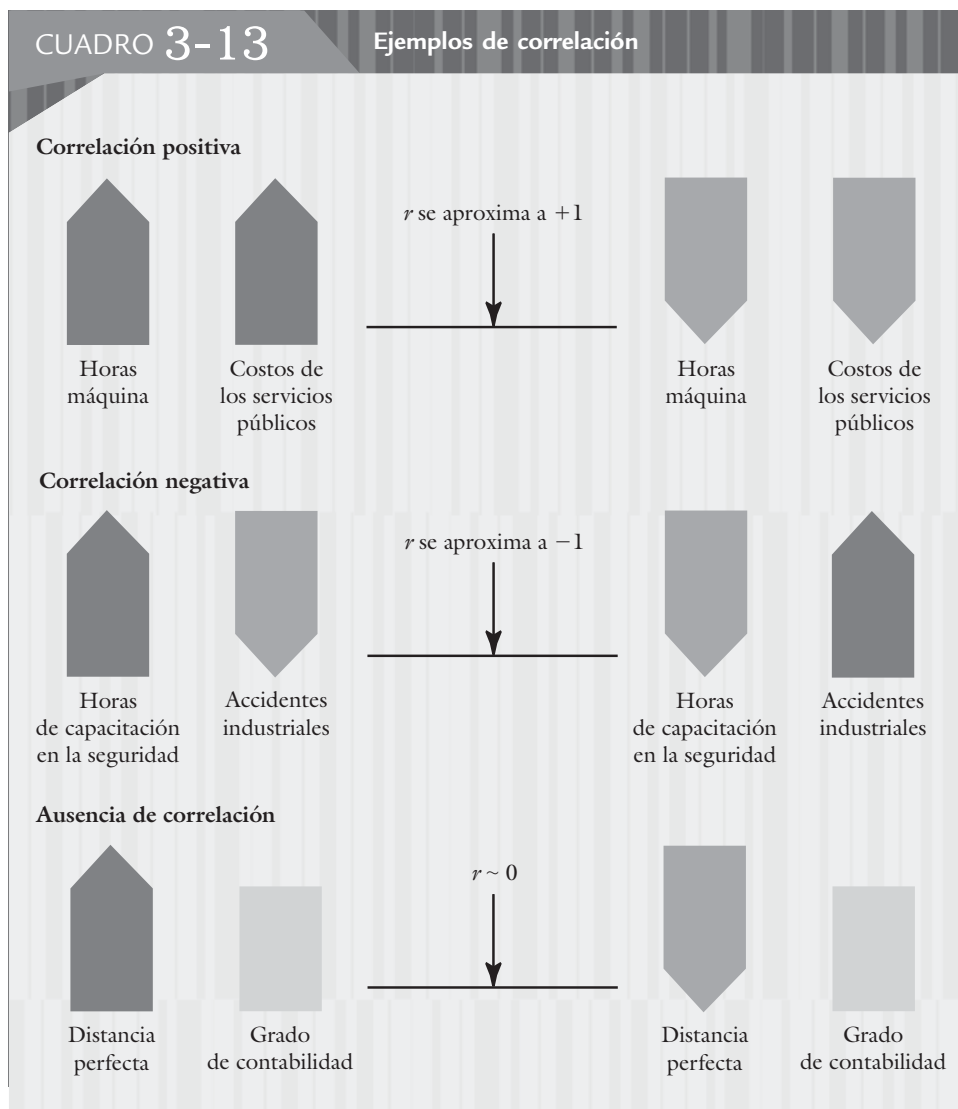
CUADRO 3-13 Ejemplos de correlación

Correlación positiva

$r$ se aproxima a $+1$

Horas máquina

Costos de los servicios públicos

Horas máquina

Costos de los servicios públicos

Correlación negativa

$r$ se aproxima a $-1$

Horas de capacitación en la seguridad

Accidentes industriales

Horas de capacitación en la seguridad

Accidentes industriales

Ausencia de correlación

$r \sim 0$

Distancia perfecta

Grado de contabilidad

Distancia perfecta

Grado de contabilidad